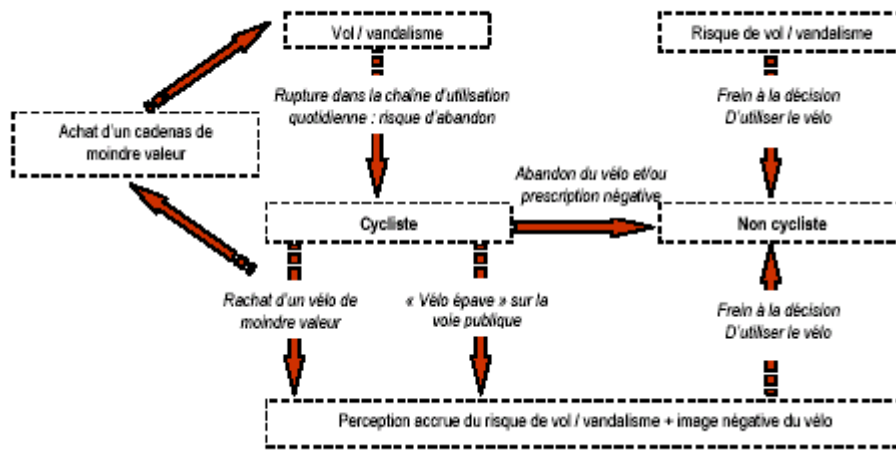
Vol / vandalisme

Risque de vol / vandalisme

Rupture dans la chaîne d'utilisation quotidienne : risque d'abandon

Frein à la décision D'utiliser le vélo

Achat d'un cadenas de moindre valeur

Abandon du vélo et/ou prescription négative

Cycliste

Non cycliste

Rachat d'un vélo de moindre valeur

« Vélo épave » sur la voie publique

Frein à la décision D'utiliser le vélo

Perception accrue du risque de vol / vandalisme + image négative du vélo